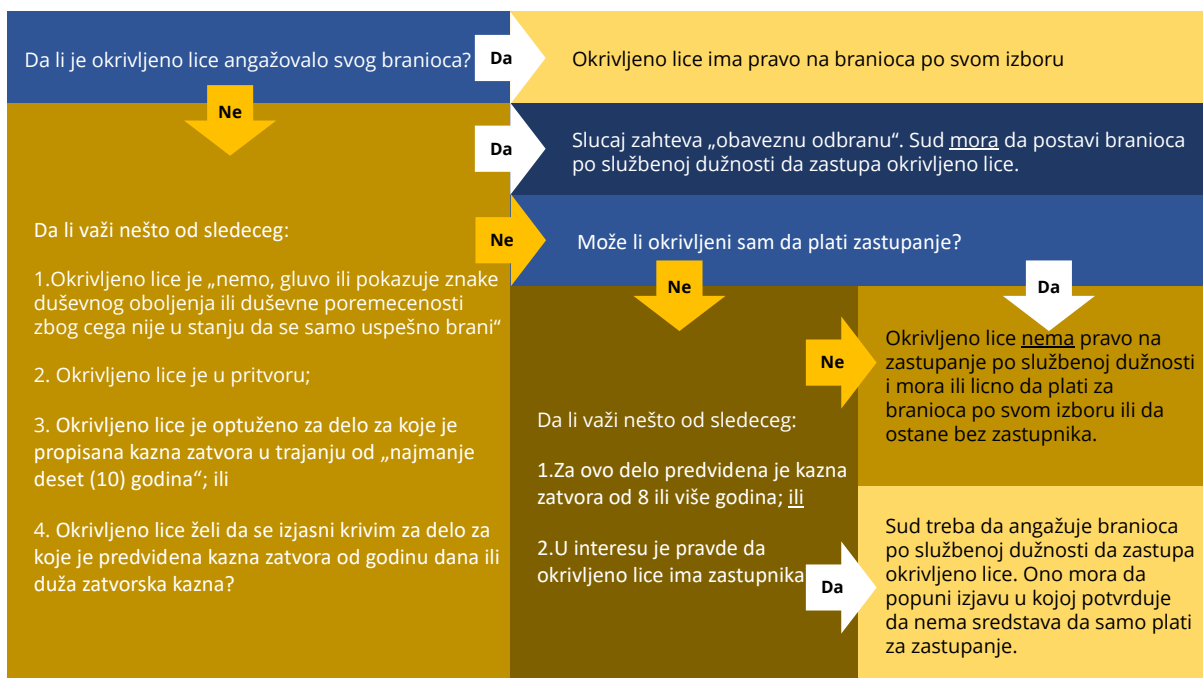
Da li je okrivljeno lice angažovalo svog branioca?

Da

Okrivljeno lice ima pravo na branioca po svom izboru

Ne

Da

Slucaj zahteva „obaveznu odbranu“. Sud mora da postavi branioca po službenoj dužnosti da zastupa okrivljeno lice.

Da li važi nešto od sledeceg:

1.Okrivljeno lice je „nemo, gluvo ili pokazuje znake duševnog oboljenja ili duševne poremecenosti zbog cega nije u stanju da se samo uspešno brani“

2. Okrivljeno lice je u pritvoru;

3. Okrivljeno lice je optuženo za delo za koje je propisana kazna zatvora u trajanju od „najmanje deset (10) godina“; ili

4. Okrivljeno lice želi da se izjasni krivim za delo za koje je predvidena kazna zatvora od godinu dana ili duža zatvorska kazna?

Ne

Može li okrivljeni sam da plati zastupanje?

Ne

Da

Ne

Okrivljeno lice nema pravo na zastupanje po službenoj dužnosti i mora ili licno da plati za branioca po svom izboru ili da ostane bez zastupnika.

Da li važi nešto od sledeceg:

1.Za ovo delo predvidena je kazna zatvora od 8 ili više godina; ili

2.U interesu je pravde da okrivljeno lice ima zastupnika

Da

Sud treba da angažuje branioca po službenoj dužnosti da zastupa okrivljeno lice. Ono mora da popuni izjavu u kojoj potvrduje da nema sredstava da samo plati za zastupanje.